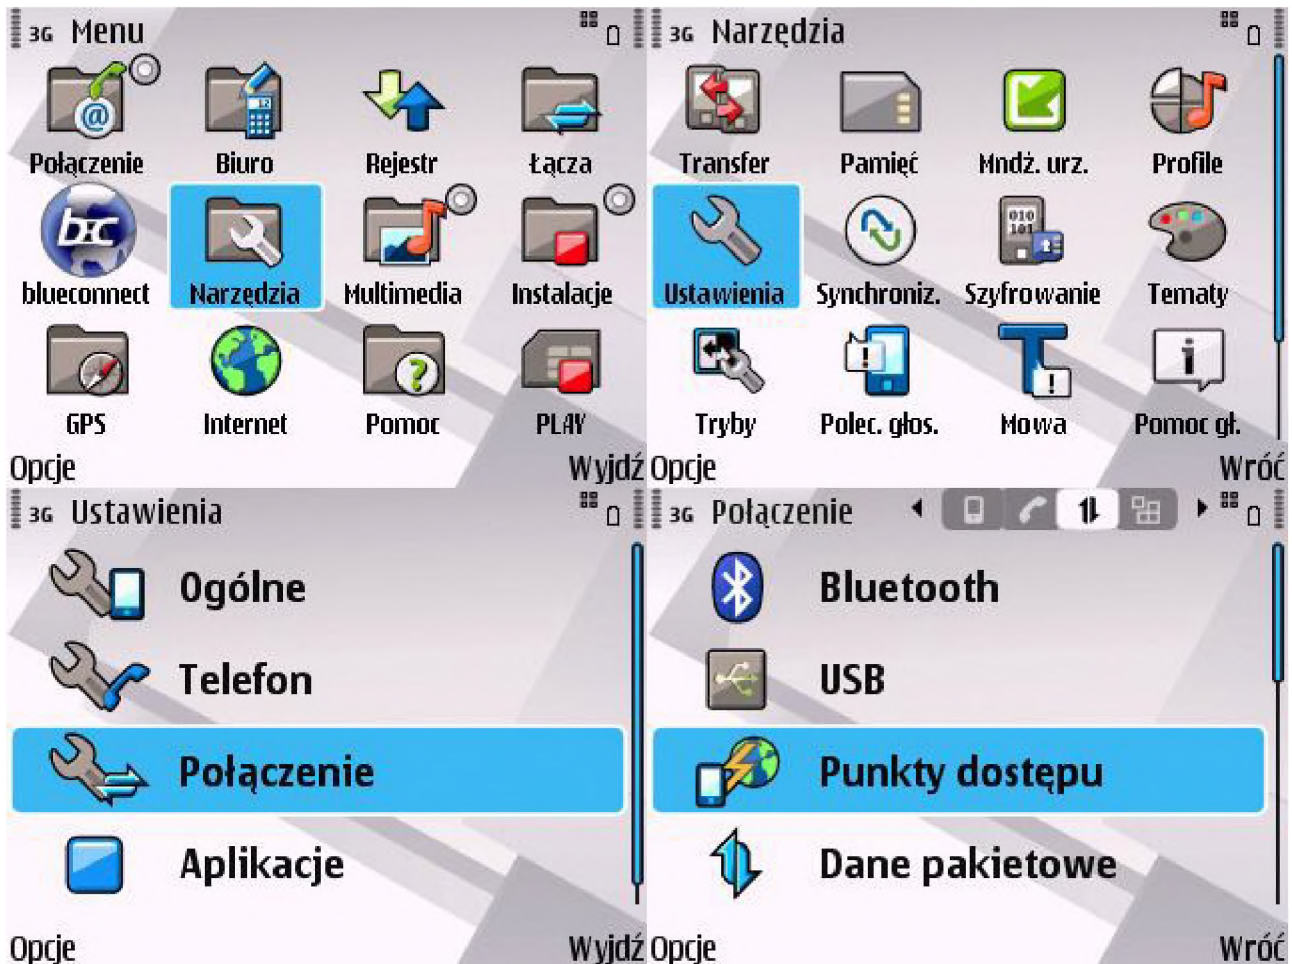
3G Menu

Połączenie
Biuro
Rejestr
Łącza
blueconnect
Narzędzia
Multimedia
Instalacje
GPS
Internet
Pomoc
PLAY

Opcje
Wyjdź

3G Narzędzia

Transfer
Pamięć
Mndż. urz.
Profile
Ustawienia
Synchroniz.
Szyfrowanie
Tematy
Tryby
Polec. głos.
Mowa
Pomoc gł.

Opcje
Wróć

3G Ustawienia

Ogólne
Telefon
Połączenie
Aplikacje

Opcje
Wyjdź

3G Połączenie

Bluetooth
USB
Punkty dostępu
Dane pakietowe

Opcje
Wróć